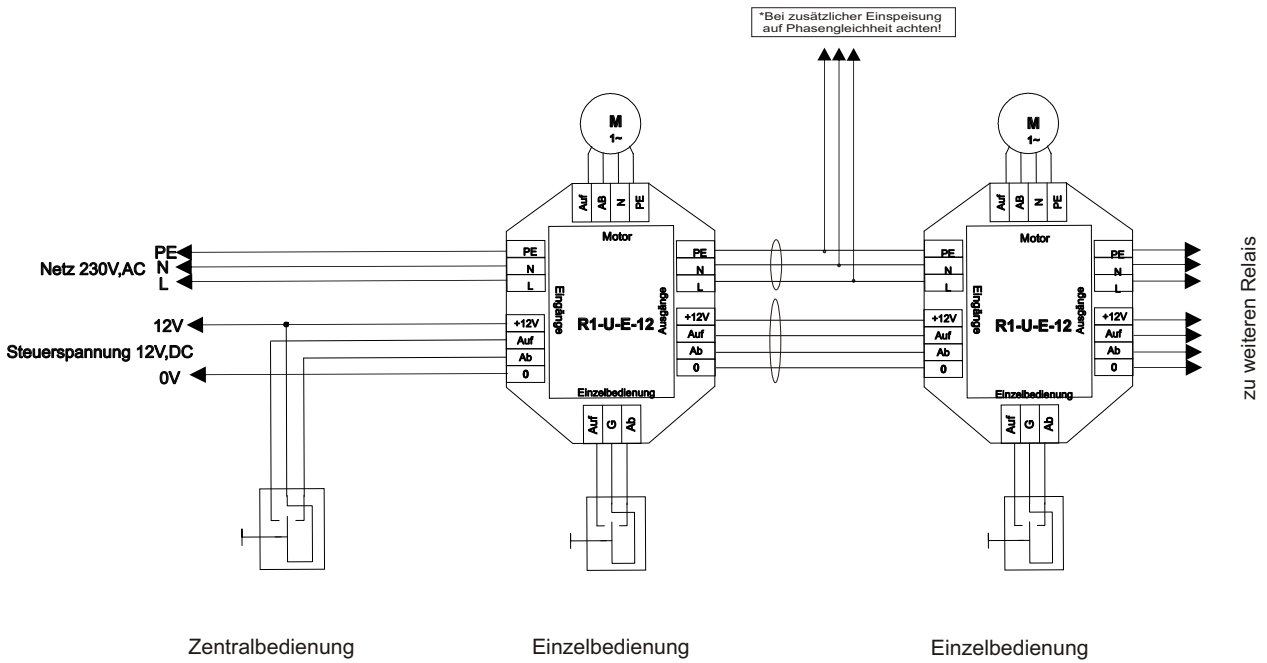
*Bei zusätzlicher Einspeisung auf Phasengleichheit achten!

M
1~

Auf AB N PE

Motor

PE
N
L

Netz 230V,AC

12V
Steuerspannung 12V,DC
0V

PE
N
L
+12V
Auf
Ab
0

Eingänge

R1-U-E-12

Ausgänge

PE
N
L
+12V
Auf
Ab
0

Einzelbedienung

Auf G Ab

M
1~

Auf AB N PE

Motor

PE
N
L
+12V
Auf
Ab
0

Eingänge

R1-U-E-12

Ausgänge

PE
N
L
+12V
Auf
Ab
0

Einzelbedienung

Auf G Ab

zu weiteren Relais

Zentralbedienung

Einzelbedienung

Einzelbedienung